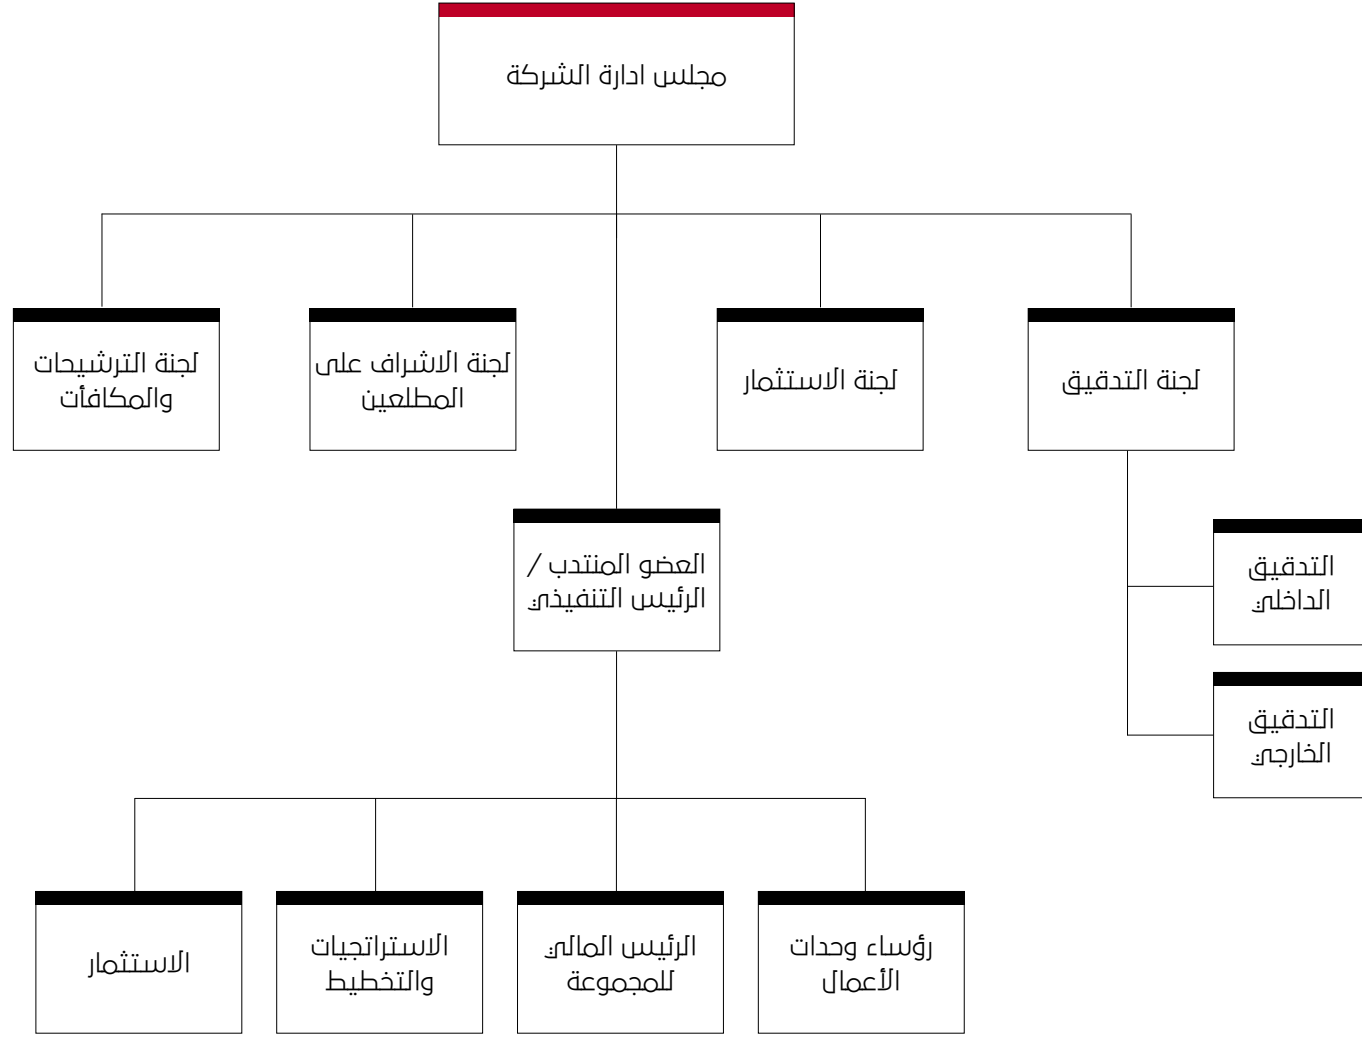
مجلس ادارة الشركة

لجنة التدقيق

لجنة الاستثمار

لجنة الاشراف على المطلعين

لجنة الترشيحات والمكافآت

العضو المنتدب / الرئيس التنفيذي

التدقيق الداخلي

التدقيق الخارجي

رؤساء وحدات الأعمال

الرئيس المالي للمجموعة

الاستراتجيات والتخطيط

الاستثمار